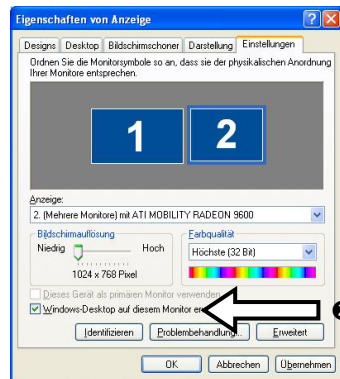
Eigenschaften von Anzeige

Designs | Desktop | Bildschirmschoner | Darstellung | Einstellungen

Ordnen Sie die Monitorsymbole so an, dass sie der physikalischen Anordnung Ihrer Monitore entsprechen.

1

2

Anzeige:

2. (Mehrere Monitore) mit ATI MOBILITY RADEON 9600

Bildschirmauflösung

Niedrig

Hoch

1024 x 768 Pixel

Farbqualität

Höchste (32 Bit)

Dieses Gerät als primären Monitor verwenden

Windows-Desktop auf diesem Monitor er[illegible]

Identifizieren

Problembehandlung...

Erweitert

OK

Abbrechen

Übernehmen